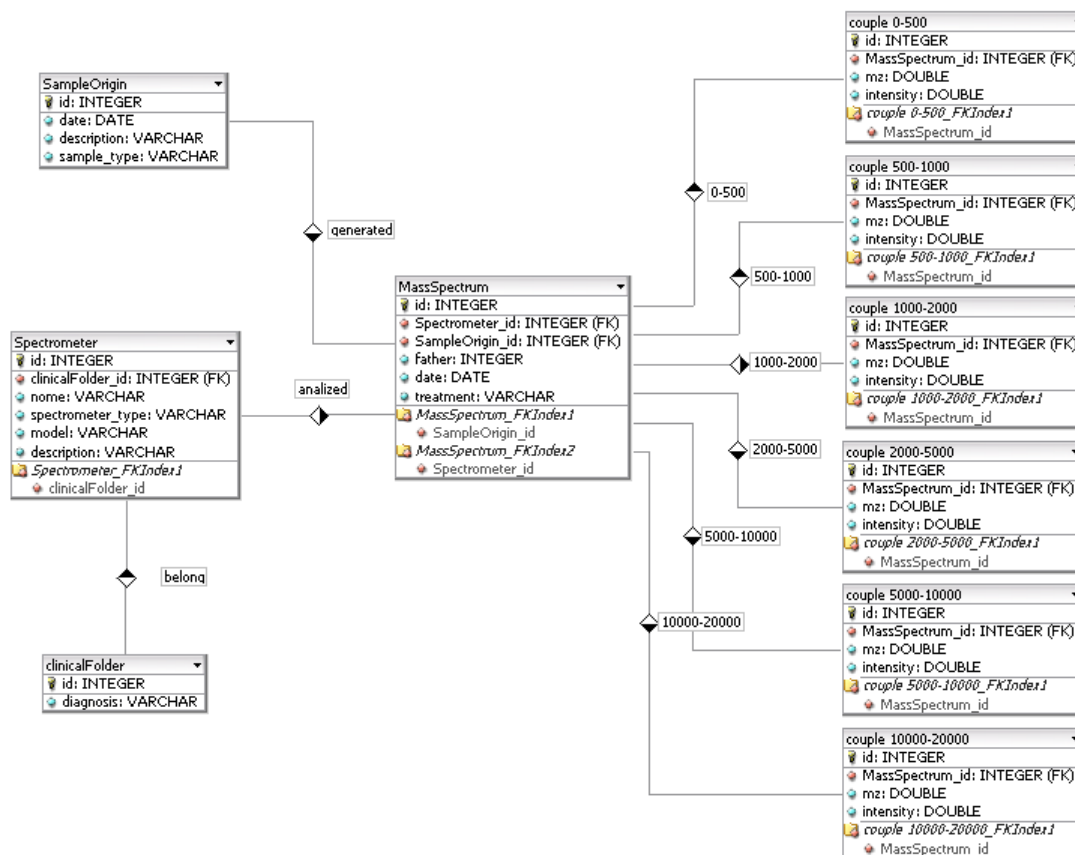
SampleOrigin
id: INTEGER
date: DATE
description: VARCHAR
sample_type: VARCHAR

generated

Spectrometer
id: INTEGER
clinicalFolder_id: INTEGER (FK)
nome: VARCHAR
spectrometer_type: VARCHAR
model: VARCHAR
description: VARCHAR
Spectrometer_FKIndex1
clinicalFolder_id

analized

belong

clinicalFolder
id: INTEGER
diagnosis: VARCHAR

MassSpectrum
id: INTEGER
Spectrometer_id: INTEGER (FK)
SampleOrigin_id: INTEGER (FK)
father: INTEGER
date: DATE
treatment: VARCHAR
MassSpectrum_FKIndex1
SampleOrigin_id
MassSpectrum_FKIndex2
Spectrometer_id

0-500
500-1000
1000-2000
2000-5000
5000-10000
10000-20000

couple 0-500
id: INTEGER
MassSpectrum_id: INTEGER (FK)
mz: DOUBLE
intensity: DOUBLE
couple 0-500_FKIndex1
MassSpectrum_id

couple 500-1000
id: INTEGER
MassSpectrum_id: INTEGER (FK)
mz: DOUBLE
intensity: DOUBLE
couple 500-1000_FKIndex1
MassSpectrum_id

couple 1000-2000
id: INTEGER
MassSpectrum_id: INTEGER (FK)
mz: DOUBLE
intensity: DOUBLE
couple 1000-2000_FKIndex1
MassSpectrum_id

couple 2000-5000
id: INTEGER
MassSpectrum_id: INTEGER (FK)
mz: DOUBLE
intensity: DOUBLE
couple 2000-5000_FKIndex1
MassSpectrum_id

couple 5000-10000
id: INTEGER
MassSpectrum_id: INTEGER (FK)
mz: DOUBLE
intensity: DOUBLE
couple 5000-10000_FKIndex1
MassSpectrum_id

couple 10000-20000
id: INTEGER
MassSpectrum_id: INTEGER (FK)
mz: DOUBLE
intensity: DOUBLE
couple 10000-20000_FKIndex1
MassSpectrum_id